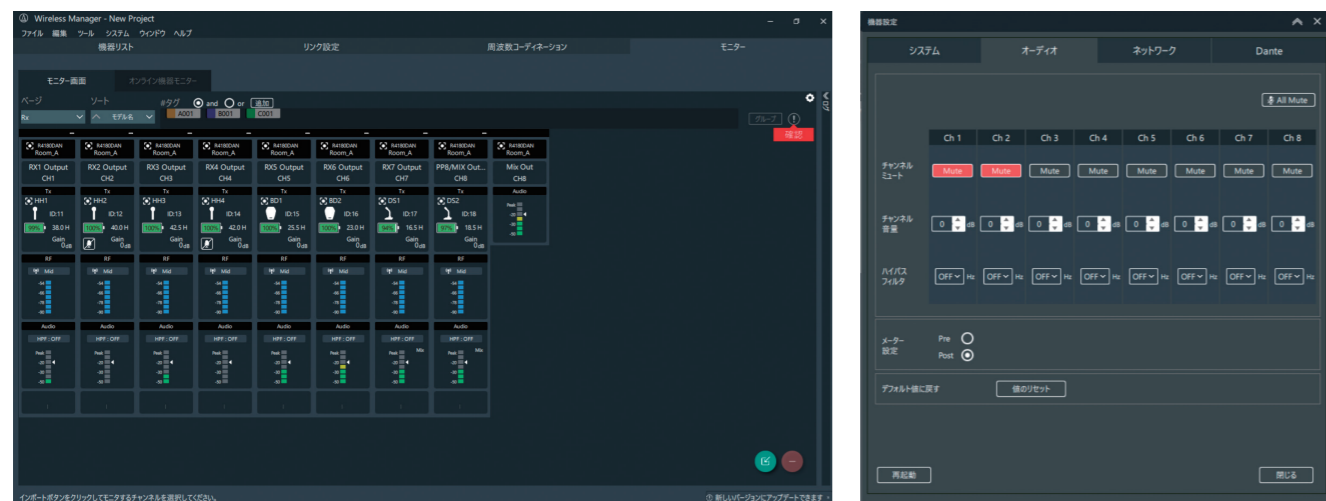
Wireless Manager - New Project

ファイル 編集 ツール システム ウィンドウ ヘルプ

機器リスト | リンク設定 | 周波数コーディネーション | モニター

モニター画面 | オンライン機器モニター

ページ Rx
ソート モデル名
#タグ and or 追加
A001 B001 C001
グループ
確認

| R4180DAN Room_A | R4180DAN Room_A | R4180DAN Room_A | R4180DAN Room_A | R4180DAN Room_A | R4180DAN Room_A | R4180DAN Room_A | R4180DAN Room_A | R4180DAN Room_A |
|---|---|---|---|---|---|---|---|---|
| RX1 Output CH1 | RX2 Output CH2 | RX3 Output CH3 | RX4 Output CH4 | RX5 Output CH5 | RX6 Output CH6 | RX7 Output CH7 | PP8/MIX Out... CH8 | Mix Out CH8 |
| Tx | Tx | Tx | Tx | Tx | Tx | Tx | Tx | Audio |
| HH1 ID:11 99% 38.0 H Gain 0dB | HH2 ID:12 100% 40.0 H Gain 0dB | HH3 ID:13 100% 42.5 H Gain 0dB | HH4 ID:14 100% 42.0 H Gain 0dB | BD1 ID:15 100% 25.5 H | BD2 ID:16 100% 23.0 H Gain 0dB | DS1 ID:17 94% 16.5 H | DS2 ID:18 97% 18.5 H | Peak |
| RF Mid | RF Mid | RF Mid | RF Mid | RF Mid | RF Mid | RF Mid | RF Mid | |
| Audio HPF : OFF Peak | Audio HPF : OFF Peak | Audio HPF : OFF Peak | Audio HPF : OFF Peak | Audio HPF : OFF Peak | Audio HPF : OFF Peak | Audio HPF : OFF Peak Mix | Audio HPF : OFF Peak Mix | |

インポートボタンをクリックしてモニタするチャンネルを選択してください。
新しいバージョンにアップデートできます

機器設定

システム | オーディオ | ネットワーク | Dante

All Mute

| | Ch 1 | Ch 2 | Ch 3 | Ch 4 | Ch 5 | Ch 6 | Ch 7 | Ch 8 |
|---|---|---|---|---|---|---|---|---|
| チャンネルミュート | Mute | Mute | Mute | Mute | Mute | Mute | Mute | Mute |
| チャンネル音量 | 0 dB | 0 dB | 0 dB | 0 dB | 0 dB | 0 dB | 0 dB | 0 dB |
| ハイパスフィルタ | OFF Hz | OFF Hz | OFF Hz | OFF Hz | OFF Hz | OFF Hz | OFF Hz | OFF Hz |

メーター設定 Pre Post

デフォルト値に戻す 値のリセット

再起動 閉じる